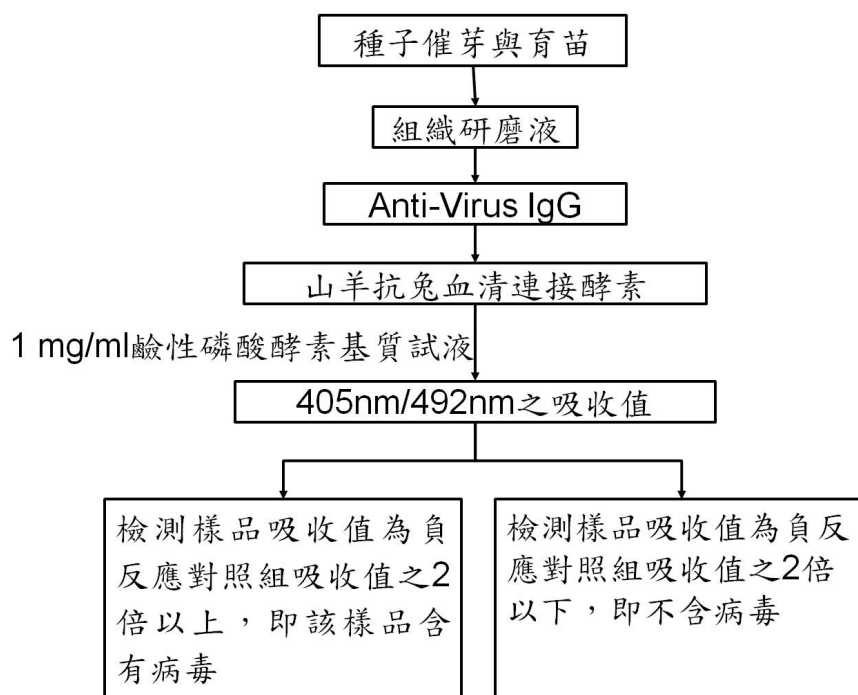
種子催芽與育苗

組織研磨液

Anti-Virus IgG

山羊抗兔血清連接酵素

1 mg/ml鹼性磷酸酵素基質試液

405nm/492nm之吸收值

檢測樣品吸收值為負反應對照組吸收值之2倍以上，即該樣品含有病毒

檢測樣品吸收值為負反應對照組吸收值之2倍以下，即不含病毒